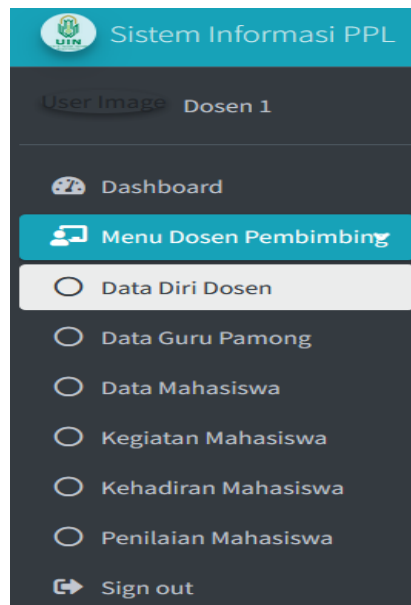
UIN

Sistem Informasi PPL

User Image Dosen 1

Dashboard

Menu Dosen Pembimbing

Data Diri Dosen

Data Guru Pamong

Data Mahasiswa

Kegiatan Mahasiswa

Kehadiran Mahasiswa

Penilaian Mahasiswa

Sign out